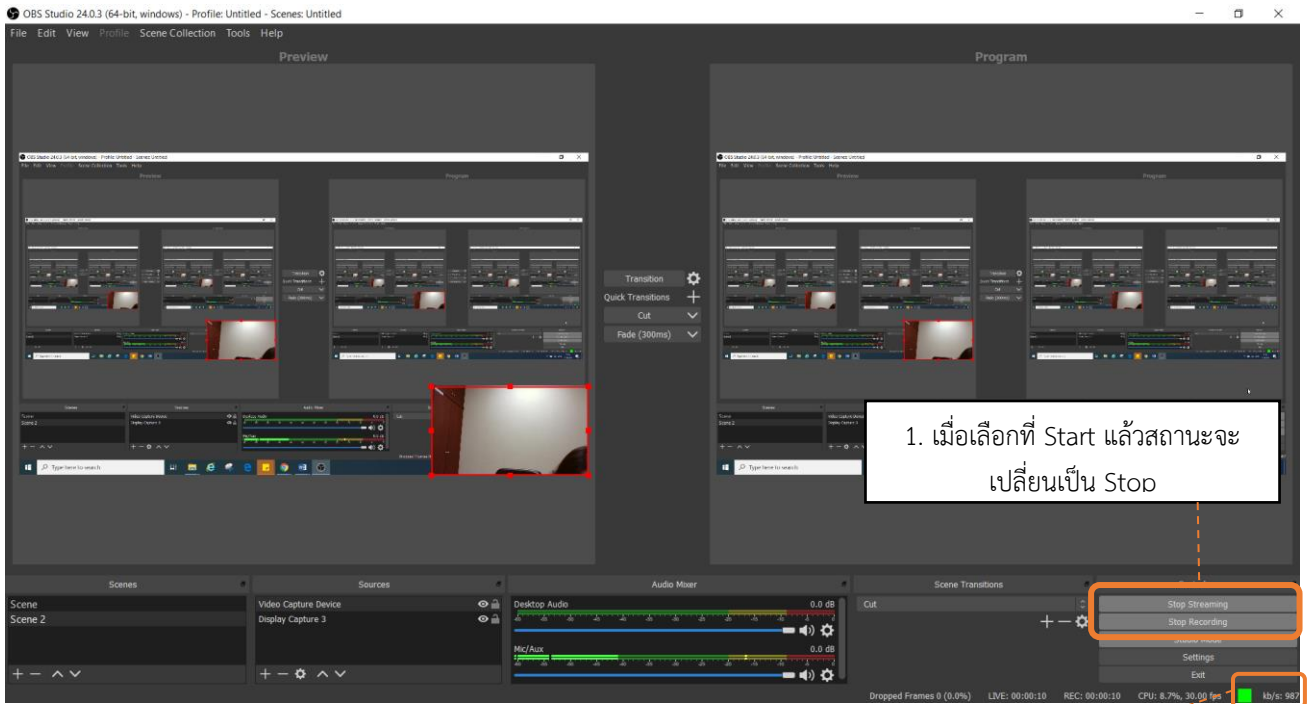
OBS Studio 24.0.3 (64-bit, windows) - Profile: Untitled - Scenes: Untitled

File Edit View Profile Scene Collection Tools Help

Preview

Program

Transition
Quick Transitions
Cut
Fade (300ms)

1. เมื่อเลือกที่ Start แล้วสถานะจะเปลี่ยนเป็น Stop

Scenes
Scene
Scene 2

Sources
Video Capture Device
Display Capture 3

Audio Mixer
Desktop Audio 0.0 dB
Mic/Aux 0.0 dB

Scene Transitions
Cut

Stop Streaming
Stop Recording
Studio Mode
Settings
Exit

Dropped Frames 0 (0.0%) LIVE: 00:00:10 REC: 00:00:10 CPU: 8.7%, 30.00 fps kb/s: 987